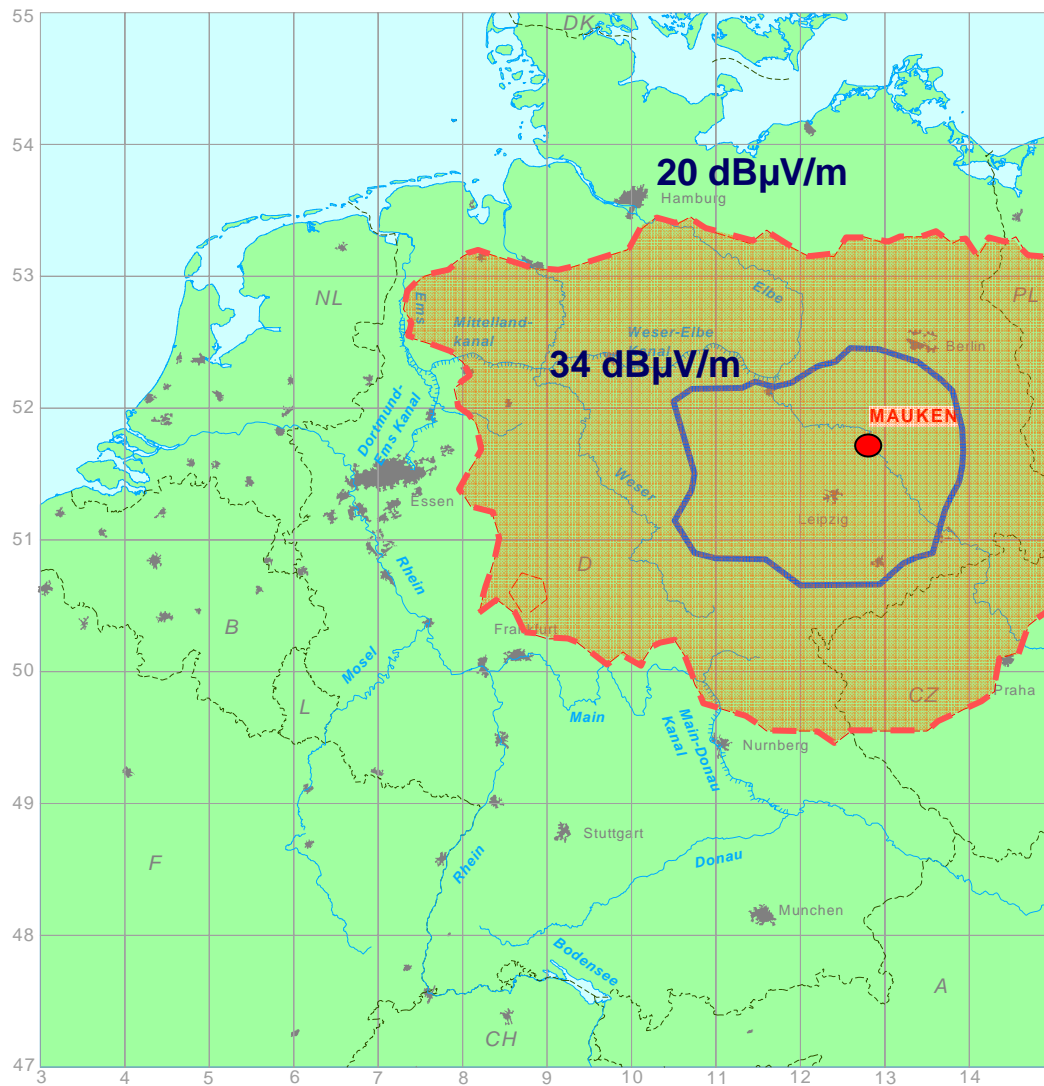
55
DK
54
20 dBµV/m
Hamburg
53
NL
PL
Ems
Mittellandkanal
Elbe
Weser-Elbe Kanal
Berlin
34 dBµV/m
52
MAUKEN
Dortmund-Ems Kanal
Essen
Weser
Leipzig
51
Rhein
D
B
Frankfurt
50
Mosel
CZ
Praha
L
Main
Main-Donau Kanal
Nurnberg
49
Stuttgart
F
Rhein
Donau
Munchen
48
Bodensee
A
CH
47
3
4
5
6
7
8
9
10
11
12
13
14